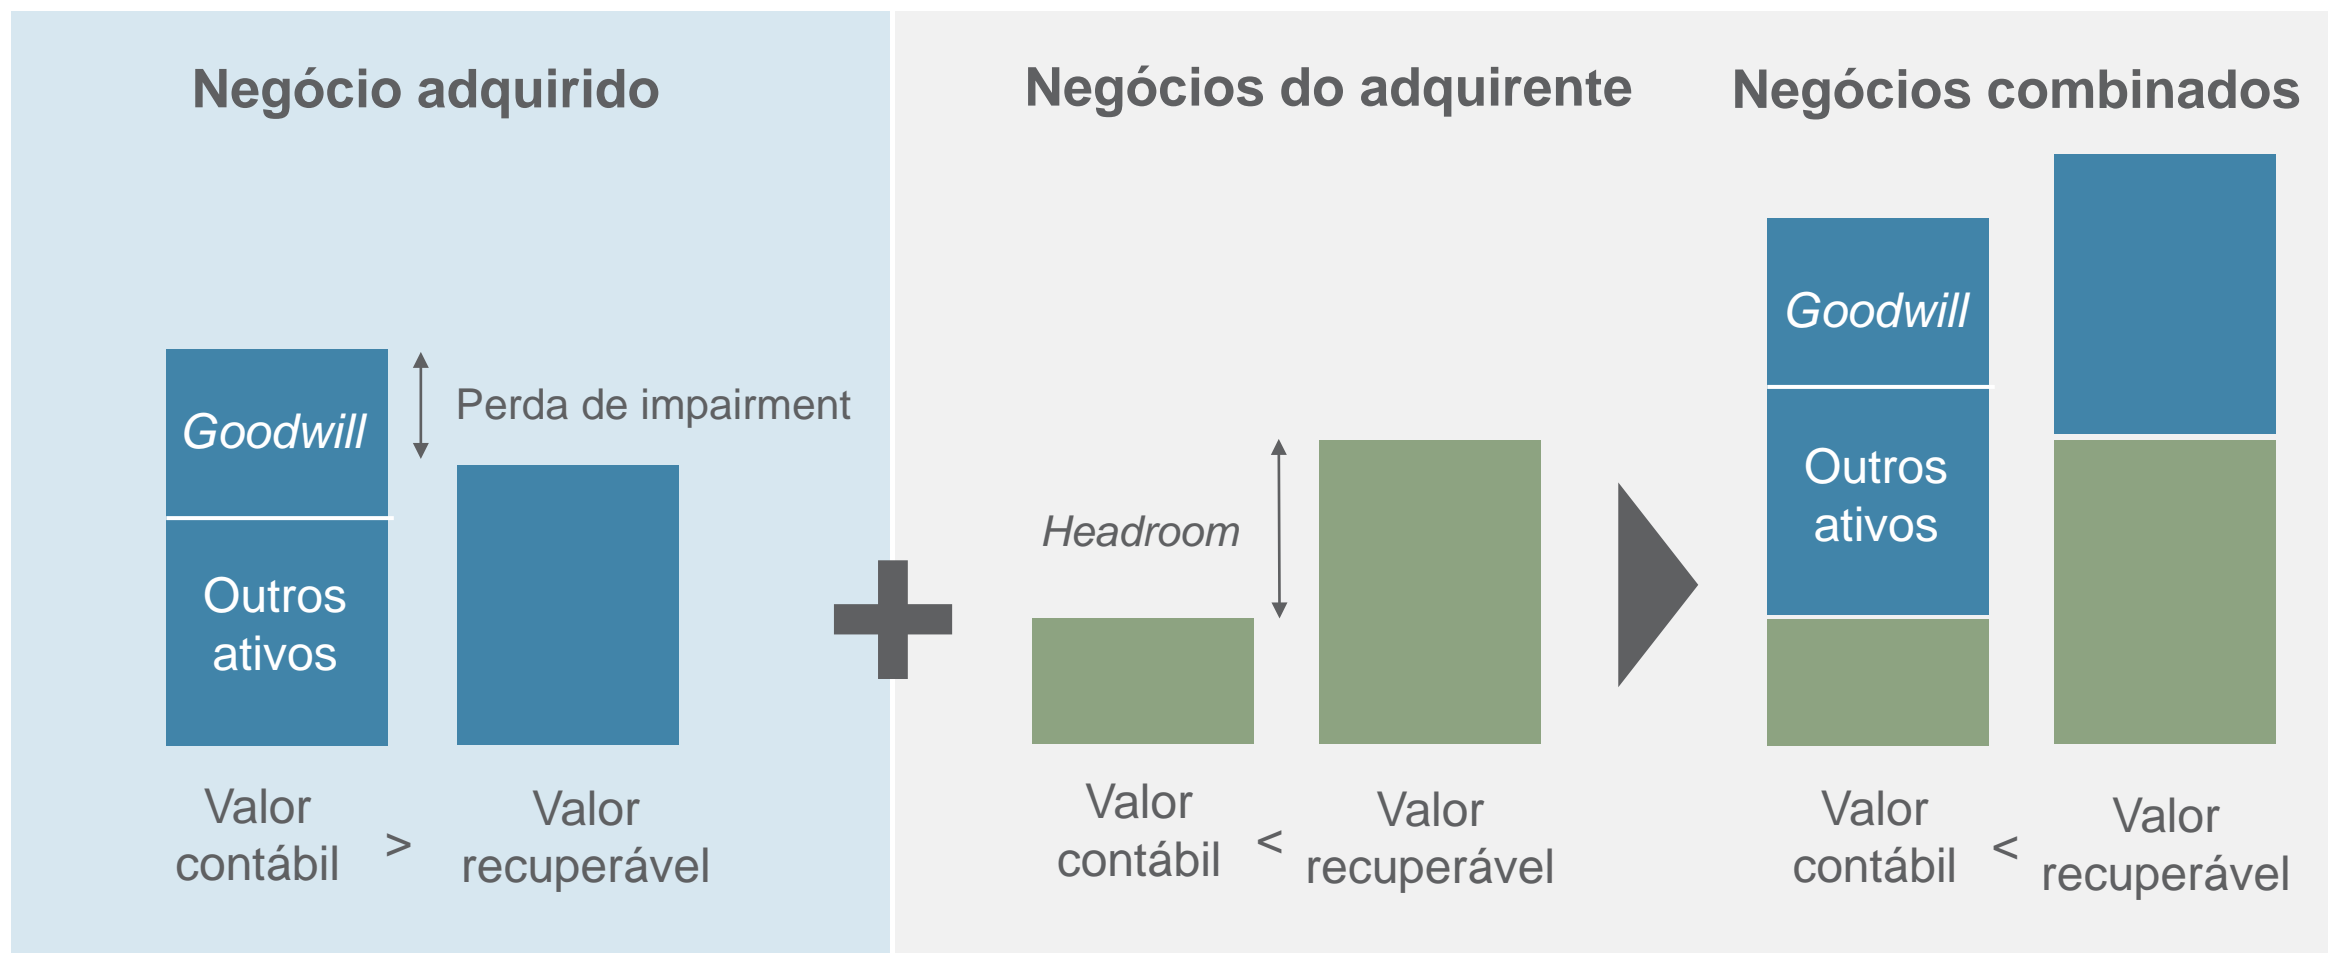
Negócio adquirido

Goodwill

Outros ativos

Perda de impairment

Valor contábil > Valor recuperável

Negócios do adquirente

Headroom

Valor contábil < Valor recuperável

Negócios combinados

Goodwill

Outros ativos

Valor contábil < Valor recuperável